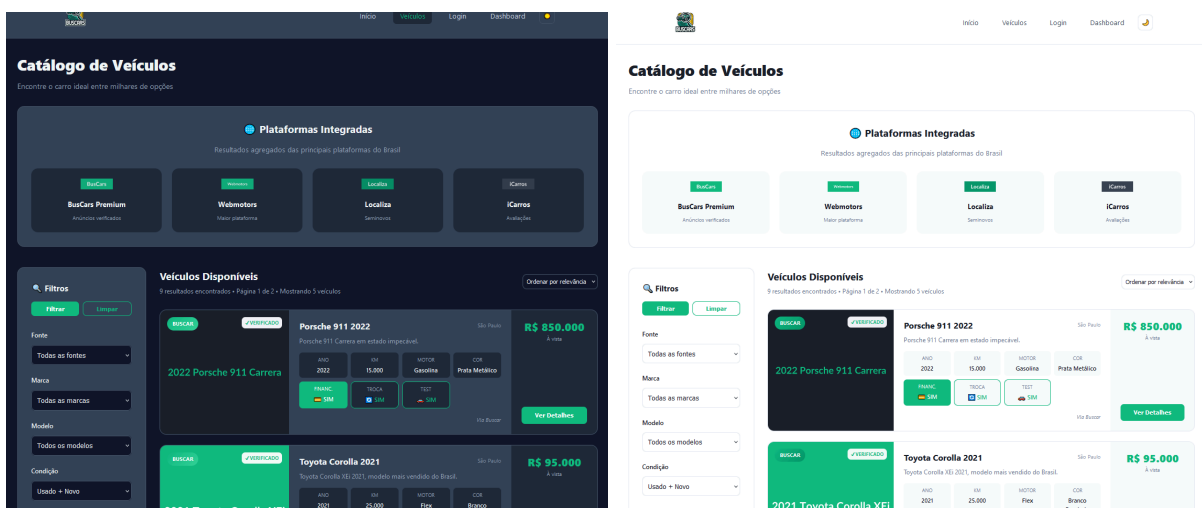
BUSCARS

Início Veículos Login Dashboard

Catálogo de Veículos

Encontre o carro ideal entre milhares de opções

🌐 Plataformas Integradas

Resultados agregados das principais plataformas do Brasil

BusCars
BusCars Premium
Anúncios verificados

Webmotors
Webmotors
Maior plataforma

Localiza
Localiza
Seminovos

iCarros
iCarros
Avaliações

🔍 Filtros

Filtrar Limpar

Fonte
Todas as fontes

Marca
Todas as marcas

Modelo
Todos os modelos

Condição
Usado + Novo

Veículos Disponíveis

9 resultados encontrados • Página 1 de 2 • Mostrando 5 veículos

Ordenar por relevância

BUSCAR ✓VERIFICADO
2022 Porsche 911 Carrera

Porsche 911 2022
São Paulo
Porsche 911 Carrera em estado impecável.

| ANO | KM | MOTOR | COR |
|---|---|---|---|
| 2022 | 15.000 | Gasolina | Prata Metálico |

FINANC. SIM
TROCA SIM
TEST SIM

Via Buscar

R$ 850.000
À vista

Ver Detalhes

BUSCAR ✓VERIFICADO
2021 Toyota Corolla XEi

Toyota Corolla 2021
São Paulo
Toyota Corolla XEi 2021, modelo mais vendido do Brasil.

| ANO | KM | MOTOR | COR |
|---|---|---|---|
| 2021 | 25.000 | Flex | Branco |

R$ 95.000
À vista

BUSCARS

Início Veículos Login Dashboard

Catálogo de Veículos

Encontre o carro ideal entre milhares de opções

🌐 Plataformas Integradas

Resultados agregados das principais plataformas do Brasil

BusCars
BusCars Premium
Anúncios verificados

Webmotors
Webmotors
Maior plataforma

Localiza
Localiza
Seminovos

iCarros
iCarros
Avaliações

🔍 Filtros

Filtrar Limpar

Fonte
Todas as fontes

Marca
Todas as marcas

Modelo
Todos os modelos

Condição
Usado + Novo

Veículos Disponíveis

9 resultados encontrados • Página 1 de 2 • Mostrando 5 veículos

Ordenar por relevância

BUSCAR ✓VERIFICADO
2022 Porsche 911 Carrera

Porsche 911 2022
São Paulo
Porsche 911 Carrera em estado impecável.

| ANO | KM | MOTOR | COR |
|---|---|---|---|
| 2022 | 15.000 | Gasolina | Prata Metálico |

FINANC. SIM
TROCA SIM
TEST SIM

Via Buscar

R$ 850.000
À vista

Ver Detalhes

BUSCAR ✓VERIFICADO
2021 Toyota Corolla XEi

Toyota Corolla 2021
São Paulo
Toyota Corolla XEi 2021, modelo mais vendido do Brasil.

| ANO | KM | MOTOR | COR |
|---|---|---|---|
| 2021 | 25.000 | Flex | Branco |

R$ 95.000
À vista